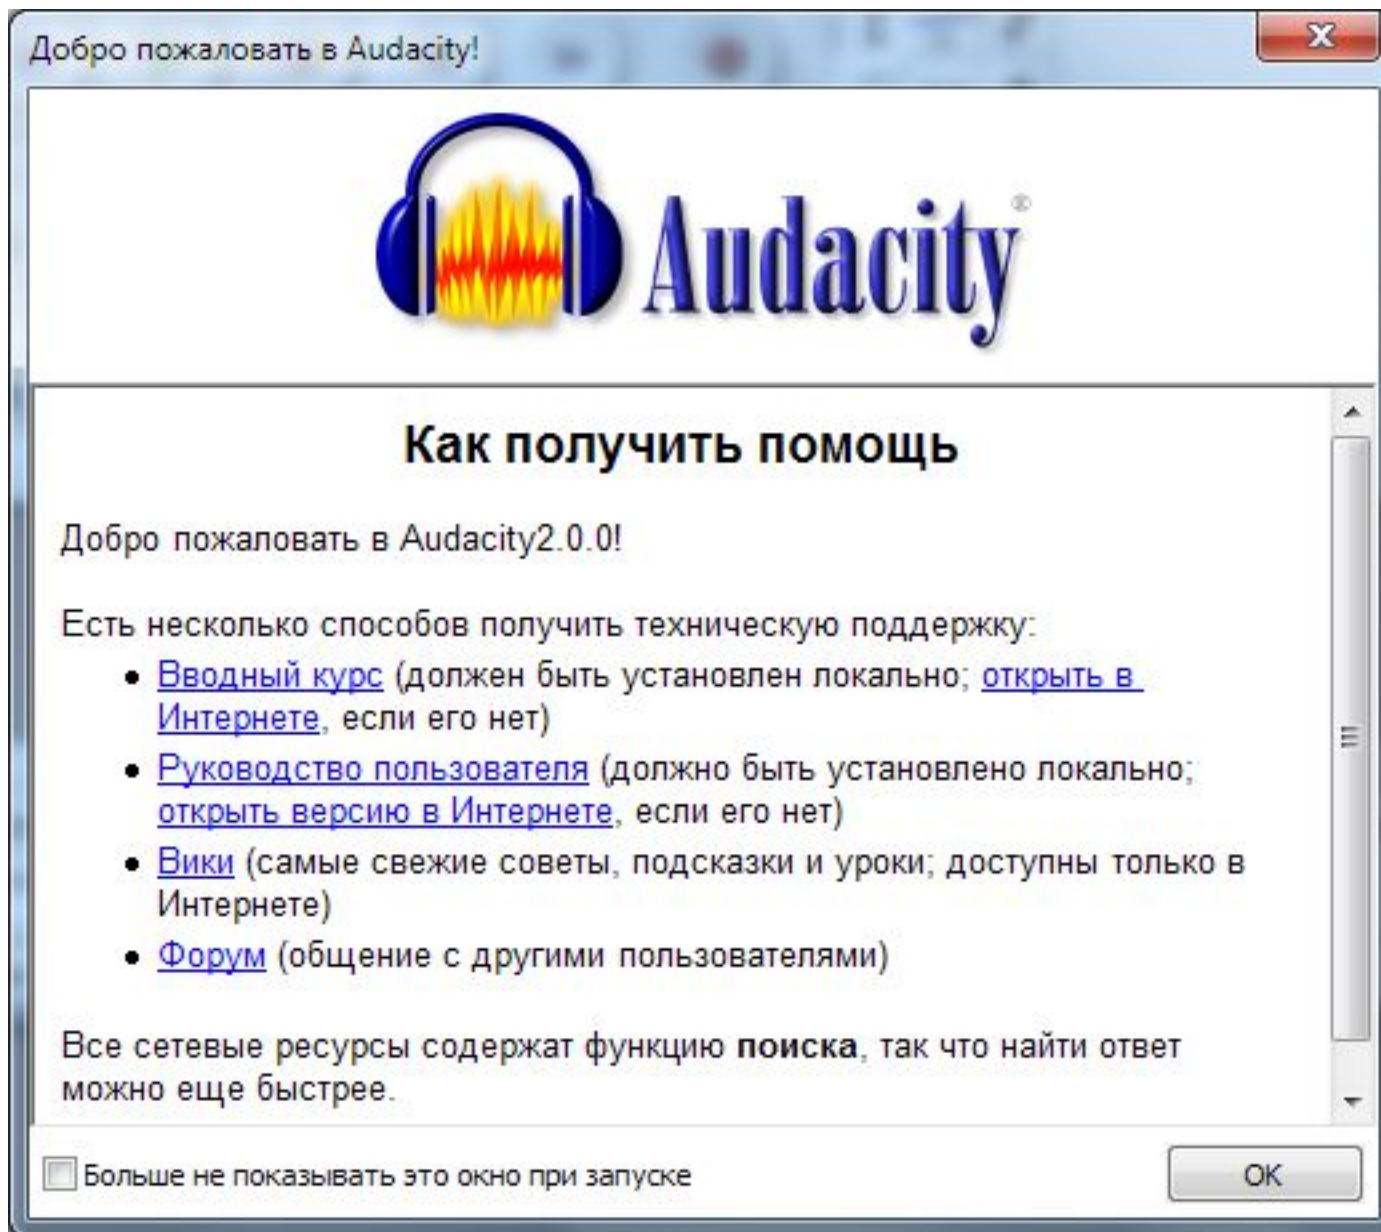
Добро пожаловать в Audacity!

Audacity®

Как получить помощь

Добро пожаловать в Audacity2.0.0!

Есть несколько способов получить техническую поддержку:

- Вводный курс (должен быть установлен локально; открыть в Интернете, если его нет)
- Руководство пользователя (должно быть установлено локально; открыть версию в Интернете, если его нет)
- Вики (самые свежие советы, подсказки и уроки; доступны только в Интернете)
- Форум (общение с другими пользователями)

Все сетевые ресурсы содержат функцию **поиска**, так что найти ответ можно еще быстрее.

Больше не показывать это окно при запуске

OK